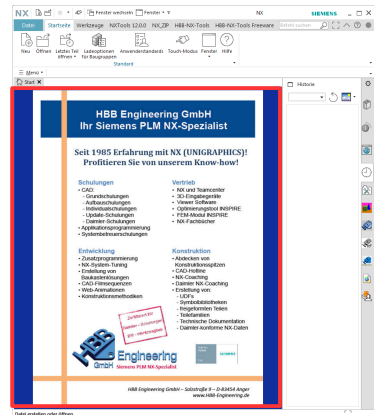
NX | Fenster wechseln | Fenster | NX | SIEMENS

Datei | Startseite | Werkzeuge | NXTools 12.0.0 | NX_ZIP | HBB-NX-Tools | HBB-NX-Tools Freeware | Befehl suchen

Neu | Öffnen | Letztes Teil öffnen | Ladeoptionen für Baugruppen | Anwenderstandards | Touch-Modus | Fenster | Hilfe

Standard

Menü

Start

Historie

HBB Engineering GmbH
Ihr Siemens PLM NX-Spezialist

Seit 1985 Erfahrung mit NX (UNIGRAPHICS)!
Profitieren Sie von unserem Know-how!

Schulungen
• CAD:
- Grundschulungen
- Aufbauschulungen
- Individualschulungen
- Update-Schulungen
- Daimler-Schulungen
• Applikationsprogrammierung
• Systembetreuerschulungen

Vertrieb
• NX und Teamcenter
• 3D-Eingabegeräte
• Viewer Software
• Optimierungstool INSPIRE
• FEM-Modul INSPIRE
• NX-Fachbücher

Entwicklung
• Zusatzprogrammierung
• NX-System-Tuning
• Erstellung von Baukastenlösungen
• CAD-Filmsequenzen
• Web-Animationen
• Konstruktionsmethodiken

Konstruktion
• Abdecken von Konstruktionsspitzen
• CAD-Hotline
• NX-Coaching
• Daimler NX-Coaching
• Erstellung von:
- UDFs
- Symbolbibliotheken
- Regelkonformen Teilen
- Teilefamilien
- Technische Dokumentation
- Daimler-konforme NX-Daten

Zertifiziert für: Daimler - Anwender, plus - Weiterbildung

HBB Engineering
Siemens PLM NX-Spezialist

SIEMENS

HBB Engineering GmbH – Salzstraße 9 – D-83454 Anger
www.HBB-Engineering.de

Datei erstellen oder öffnen